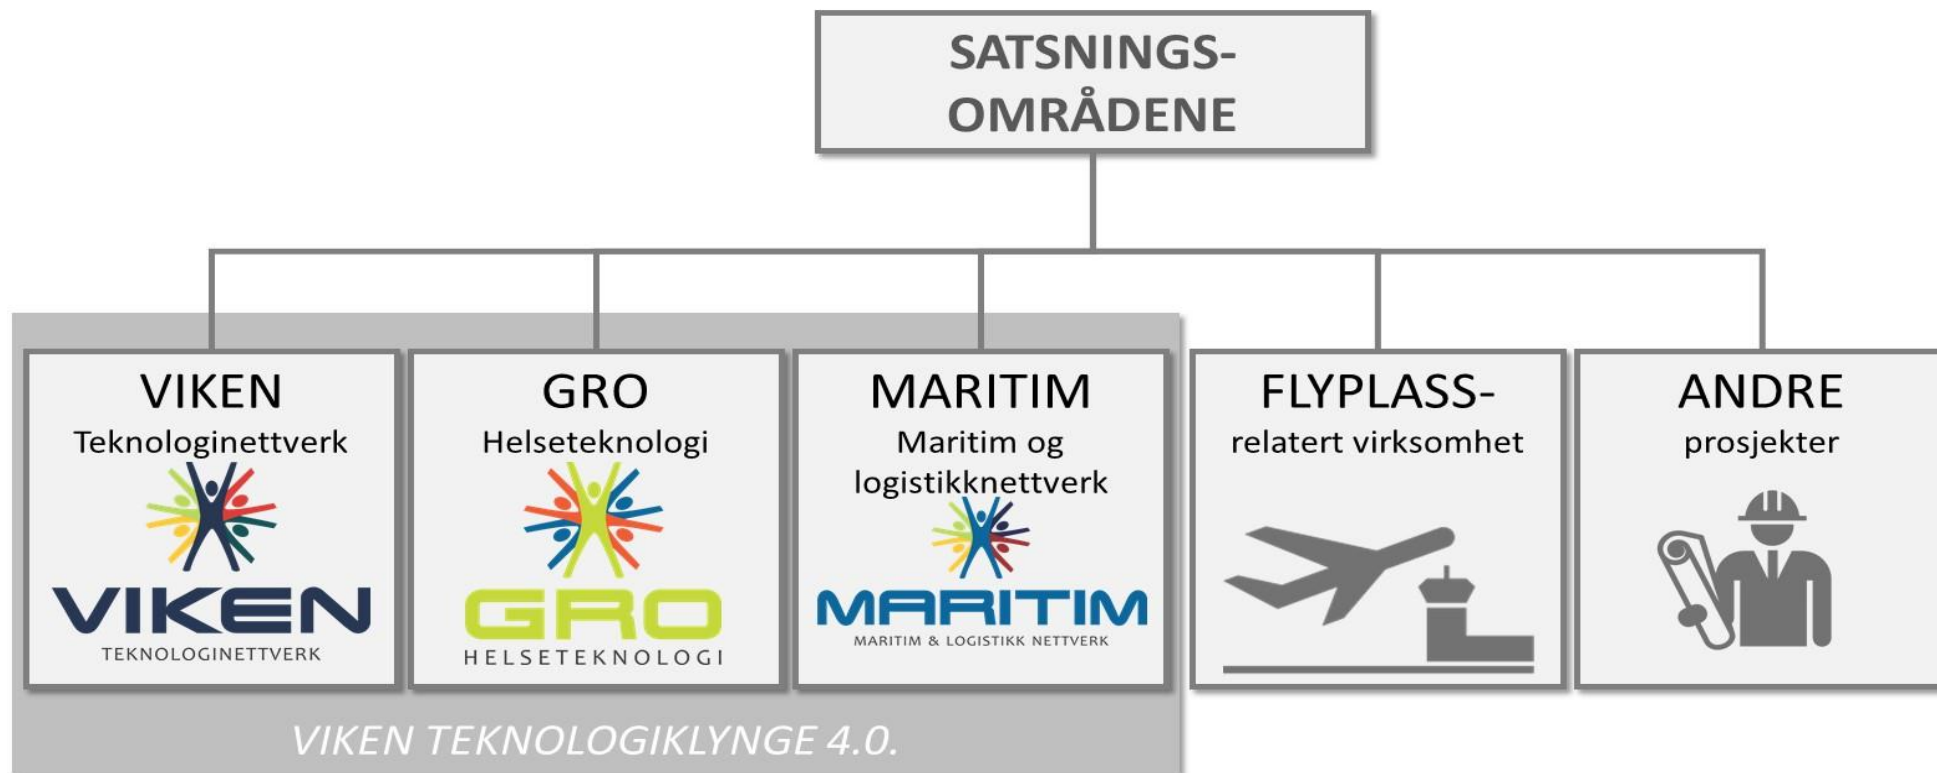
SATSNINGS-
OMRÅDENE

VIKEN
Teknologinettverk
VIKEN
TEKNOLOGINETTVERK

GRO
Helseteknologi
GRO
HELSETEKNOLOGI

MARITIM
Maritim og logistikknettverk
MARITIM
MARITIM & LOGISTIKK NETTVERK

FLYPLASS-
relatert virksomhet

ANDRE
prosjekter

VIKEN TEKNOLOGIKLYNGE 4.0.